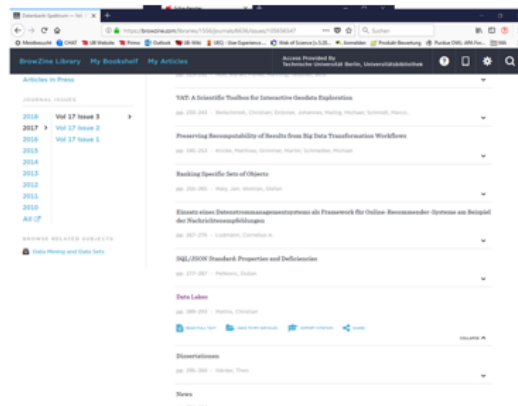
Datenbank-Spektrum — Vol. ×   +

https://browzine.com/libraries/1556/journals/8836/issues/155656547   Suchen

Meistbesucht   CHAT   UB Website   Primo   Outlook   UB Wiki   UEQ - User Experience ...   Web of Science [v.5.28...   Anmelden   Produkt Bewertung   Puzzue CWL: Afd. For...   NBL

BrowZine Library   My Bookshelf   My Articles   Access Provided By Technische Universität Berlin, Universitätsbibliothek

Articles in Press

JOURNAL ISSUES

2018   Vol 17 Issue 3
2017   Vol 17 Issue 2
2016   Vol 17 Issue 1
2015
2014
2013
2012
2011
2010
All

BROWSE RELATED SUBJECTS

Data Mining and Data Sets

VAT: A Scientific Toolbox for Interactive Geodata Exploration
pp. 233-243 · Seidenfeld, Christian; Simmer, Johannes; Mathig, Michael; Schmidt, Marcin

Preserving Recomputability of Results from Big Data Transformation Workflows
pp. 245-253 · Kricke, Matthias; Grimmer, Martin; Schneider, Michael

Ranking Specific Sets of Objects
pp. 255-265 · Maly, Jan; Woltran, Stefan

Einsatz eines Datenstrommanagementsystems als Framework für Online-Recommender-Systeme am Beispiel der Nachrichtenempfehlungen
pp. 267-276 · Ludmann, Cornelius A.

SQL/JSON Standard: Properties and Deficiencies
pp. 277-287 · Petkovic, Dušan

Data Lakes
pp. 289-293 · Mathis, Christian

READ FULL TEXT   SAVE TO MY ARTICLES   EXPORT CITATION   SHARE

COLLAPSE

Dissertationen
pp. 295-303 · Härder, Theo

News